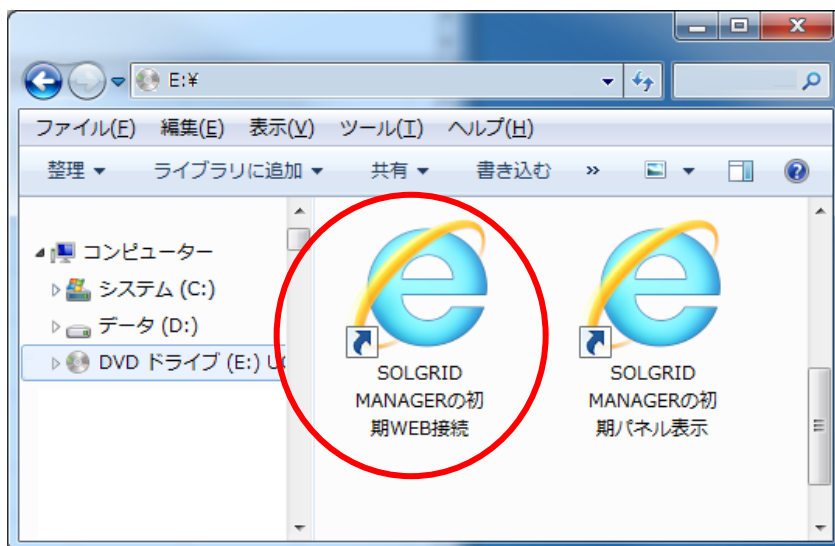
E:¥

ファイル(F) 編集(E) 表示(V) ツール(T) ヘルプ(H)

整理 ▾ ライブラリに追加 ▾ 共有 ▾ 書き込む »

コンピューター
システム (C:)
データ (D:)
DVD ドライブ (E:) U

SOLGRID MANAGERの初期WEB接続

SOLGRID MANAGERの初期パネル表示